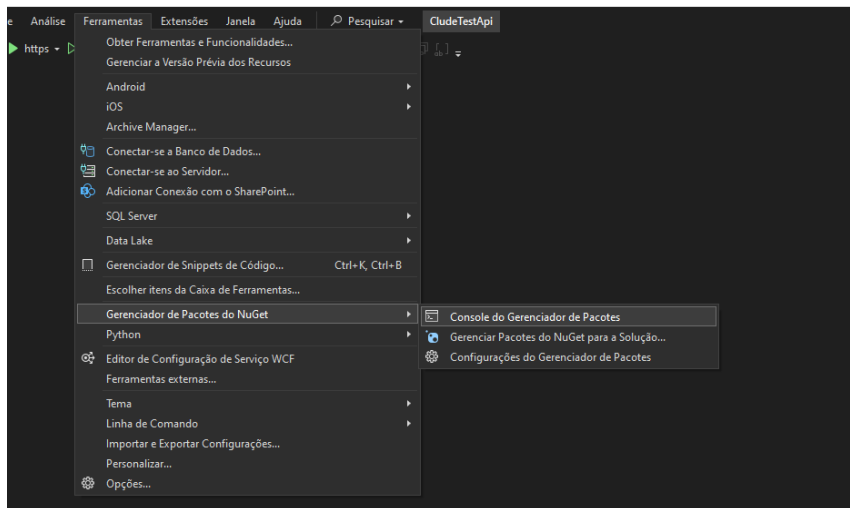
e Análise Ferramentas Extensões Janela Ajuda Pesquisar CludeTestApi

https

Obter Ferramentas e Funcionalidades...
Gerenciar a Versão Prévia dos Recursos
Android
iOS
Archive Manager...
Conectar-se a Banco de Dados...
Conectar-se ao Servidor...
Adicionar Conexão com o SharePoint...
SQL Server
Data Lake
Gerenciador de Snippets de Código... Ctrl+K, Ctrl+B
Escolher itens da Caixa de Ferramentas...
Gerenciador de Pacotes do NuGet
Python
Editor de Configuração de Serviço WCF
Ferramentas externas...
Tema
Linha de Comando
Importar e Exportar Configurações...
Personalizar...
Opções...

Console do Gerenciador de Pacotes
Gerenciar Pacotes do NuGet para a Solução...
Configurações do Gerenciador de Pacotes